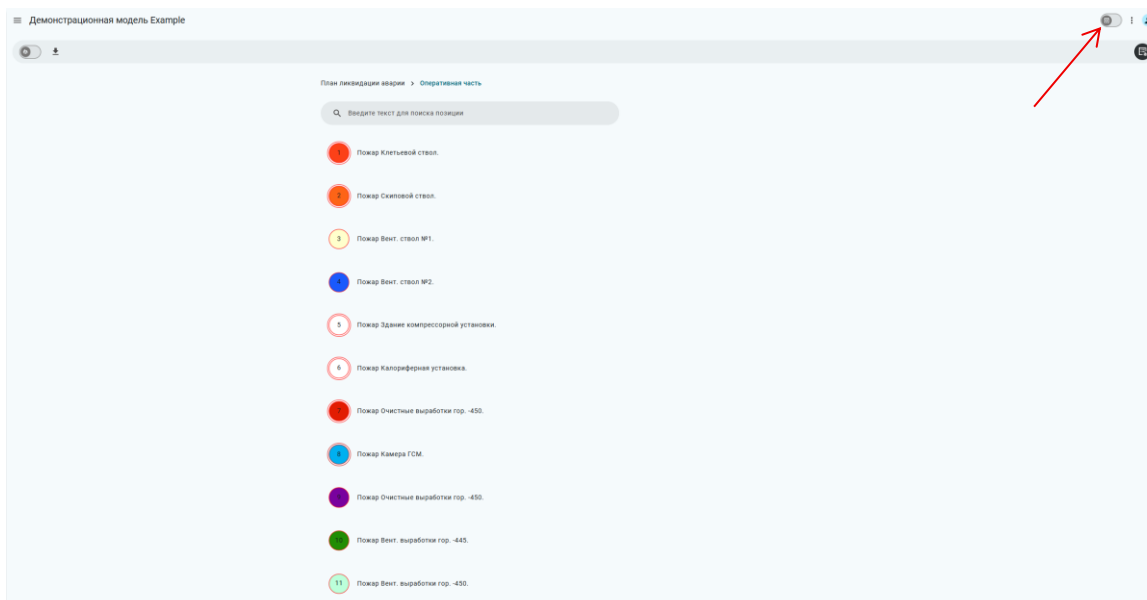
Демонстрационная модель Example

План ликвидации аварии > Оперативная часть

Введите текст для поиска позиции

1 Пожар Клетьевой ствол.

2 Пожар Скиповой ствол.

3 Пожар Вент. ствол №1.

4 Пожар Вент. ствол №2.

5 Пожар Здание компрессорной установки.

6 Пожар Калориферная установка.

7 Пожар Очистные выработки гор. -450.

8 Пожар Камера ГСМ.

9 Пожар Очистные выработки гор. -450.

10 Пожар Вент. выработки гор. -445.

11 Пожар Вент. выработки гор. -450.